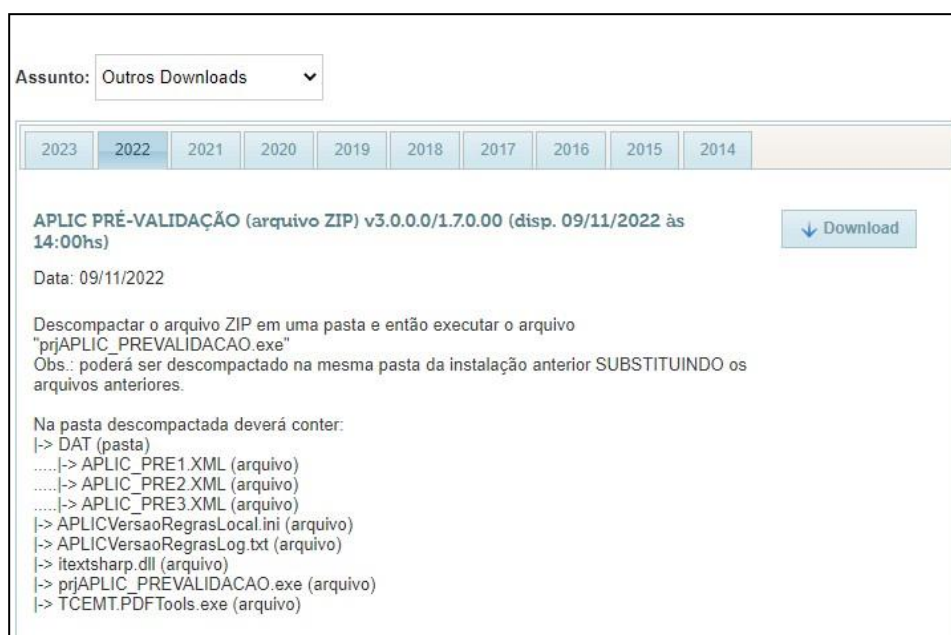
Assunto: Outros Downloads

2023 2022 2021 2020 2019 2018 2017 2016 2015 2014

APLIC PRÉ-VALIDAÇÃO (arquivo ZIP) v3.0.0.0/1.7.0.00 (disp. 09/11/2022 às 14:00hs)

Download

Data: 09/11/2022

Descompactar o arquivo ZIP em uma pasta e então executar o arquivo "prjAPLIC_PREVALIDACAO.exe"
Obs.: poderá ser descompactado na mesma pasta da instalação anterior SUBSTITUINDO os arquivos anteriores.

Na pasta descompactada deverá conter:
|-> DAT (pasta)
.....|-> APLIC_PRE1.XML (arquivo)
.....|-> APLIC_PRE2.XML (arquivo)
.....|-> APLIC_PRE3.XML (arquivo)
|-> APLICVersaoRegrasLocal.ini (arquivo)
|-> APLICVersaoRegrasLog.txt (arquivo)
|-> itextsharp.dll (arquivo)
|-> prjAPLIC_PREVALIDACAO.exe (arquivo)
|-> TCEMT.PDFTools.exe (arquivo)